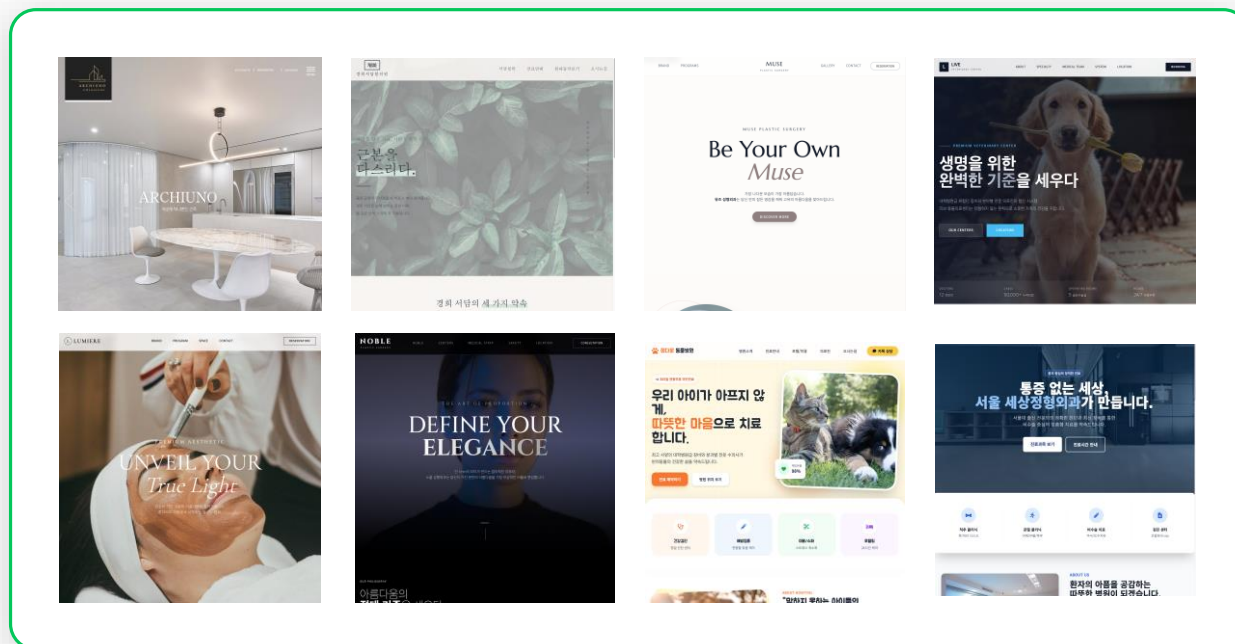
ARCHIUNO

ARCHIUNO

근원을 다스리다.

경희 서당의 세 가지 약속

MUSE

MUSE PLASTIC SURGERY

Be Your Own Muse

LIVE

PREMIUM VETERINARY CENTER

생명을 위한 완벽한 기준을 세우다

LUMIERE

PREMIUM AESTHETIC

UNVEIL YOUR True Light

NOBLE

DEFINE YOUR ELEGANCE

아름다움의

우리 아이가 아프지 않게, 따뜻한 마음으로 치료합니다.

통증 없는 세상, 서울 세상정형외과가 만듭니다.

환자의 아픔을 공감하는 따뜻한 병원이 되겠습니다.